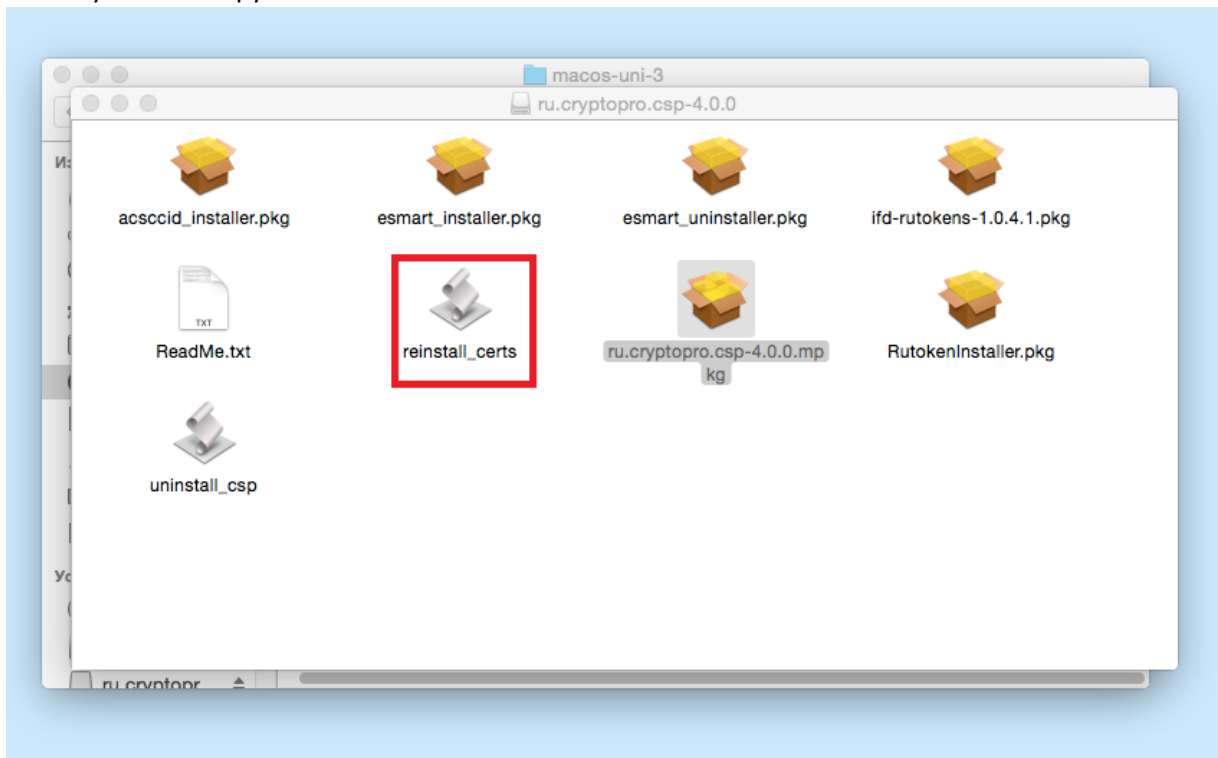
macos-uni-3

ru.cryptopro.csp-4.0.0

acsccid_installer.pkg

esmart_installer.pkg

esmart_uninstaller.pkg

ifd-rutokens-1.0.4.1.pkg

TXT

ReadMe.txt

reinstall_certs

ru.cryptopro.csp-4.0.0.mpkg

RutokenInstaller.pkg

uninstall_csp

Из

Ус

ru.cryptopr